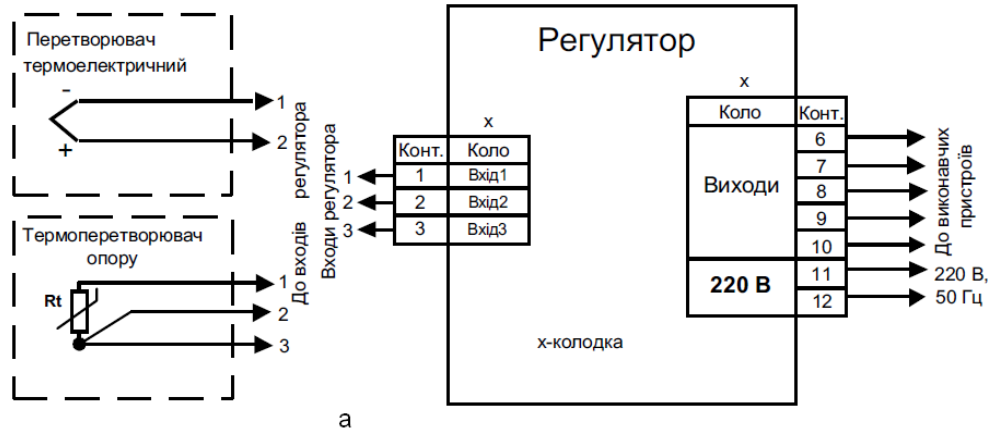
Перетворювач термоелектричний

-

+

1

2

Термоперетворювач опору

Rt

1

2

3

До входів регулятора

Входи регулятора

1

2

3

Регулятор

x

| Конт. | Коло |
|---|---|
| 1 | Вхід1 |
| 2 | Вхід2 |
| 3 | Вхід3 |

x

| Коло | Конт. |
|---|---|
| Виходи | 6 |
| | 7 |
| | 8 |
| | 9 |
| | 10 |
| 220 В | 11 |
| | 12 |

До виконавчих пристроїв

220 В, 50 Гц

x-колодка

а